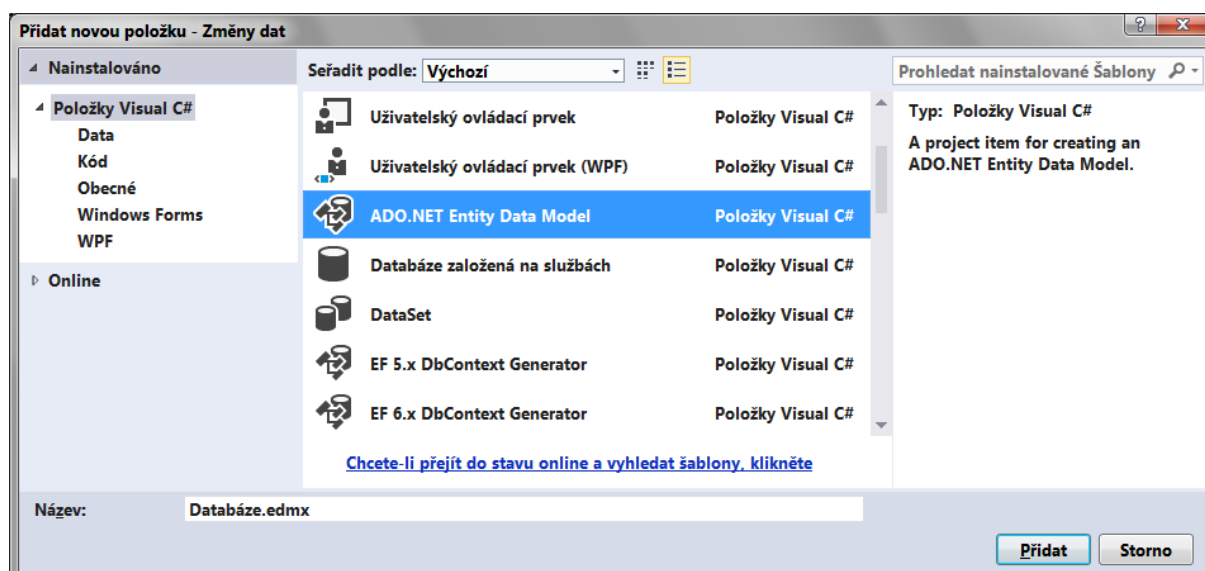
Přidat novou položku - Změny dat

? X

Nainstalováno

Položky Visual C#
Data
Kód
Obecné
Windows Forms
WPF

Online

Seřadit podle: Výchozí

Prohledat nainstalované Šablony

| | |
|---|---|
| Uživatelský ovládací prvek | Položky Visual C# |
| Uživatelský ovládací prvek (WPF) | Položky Visual C# |
| ADO.NET Entity Data Model | Položky Visual C# |
| Databáze založená na službách | Položky Visual C# |
| DataSet | Položky Visual C# |
| EF 5.x DbContext Generator | Položky Visual C# |
| EF 6.x DbContext Generator | Položky Visual C# |

Chcete-li přejít do stavu online a vyhledat šablony, klikněte

Typ: Položky Visual C#

A project item for creating an ADO.NET Entity Data Model.

Název: Databáze.edmx

Přidat Storno